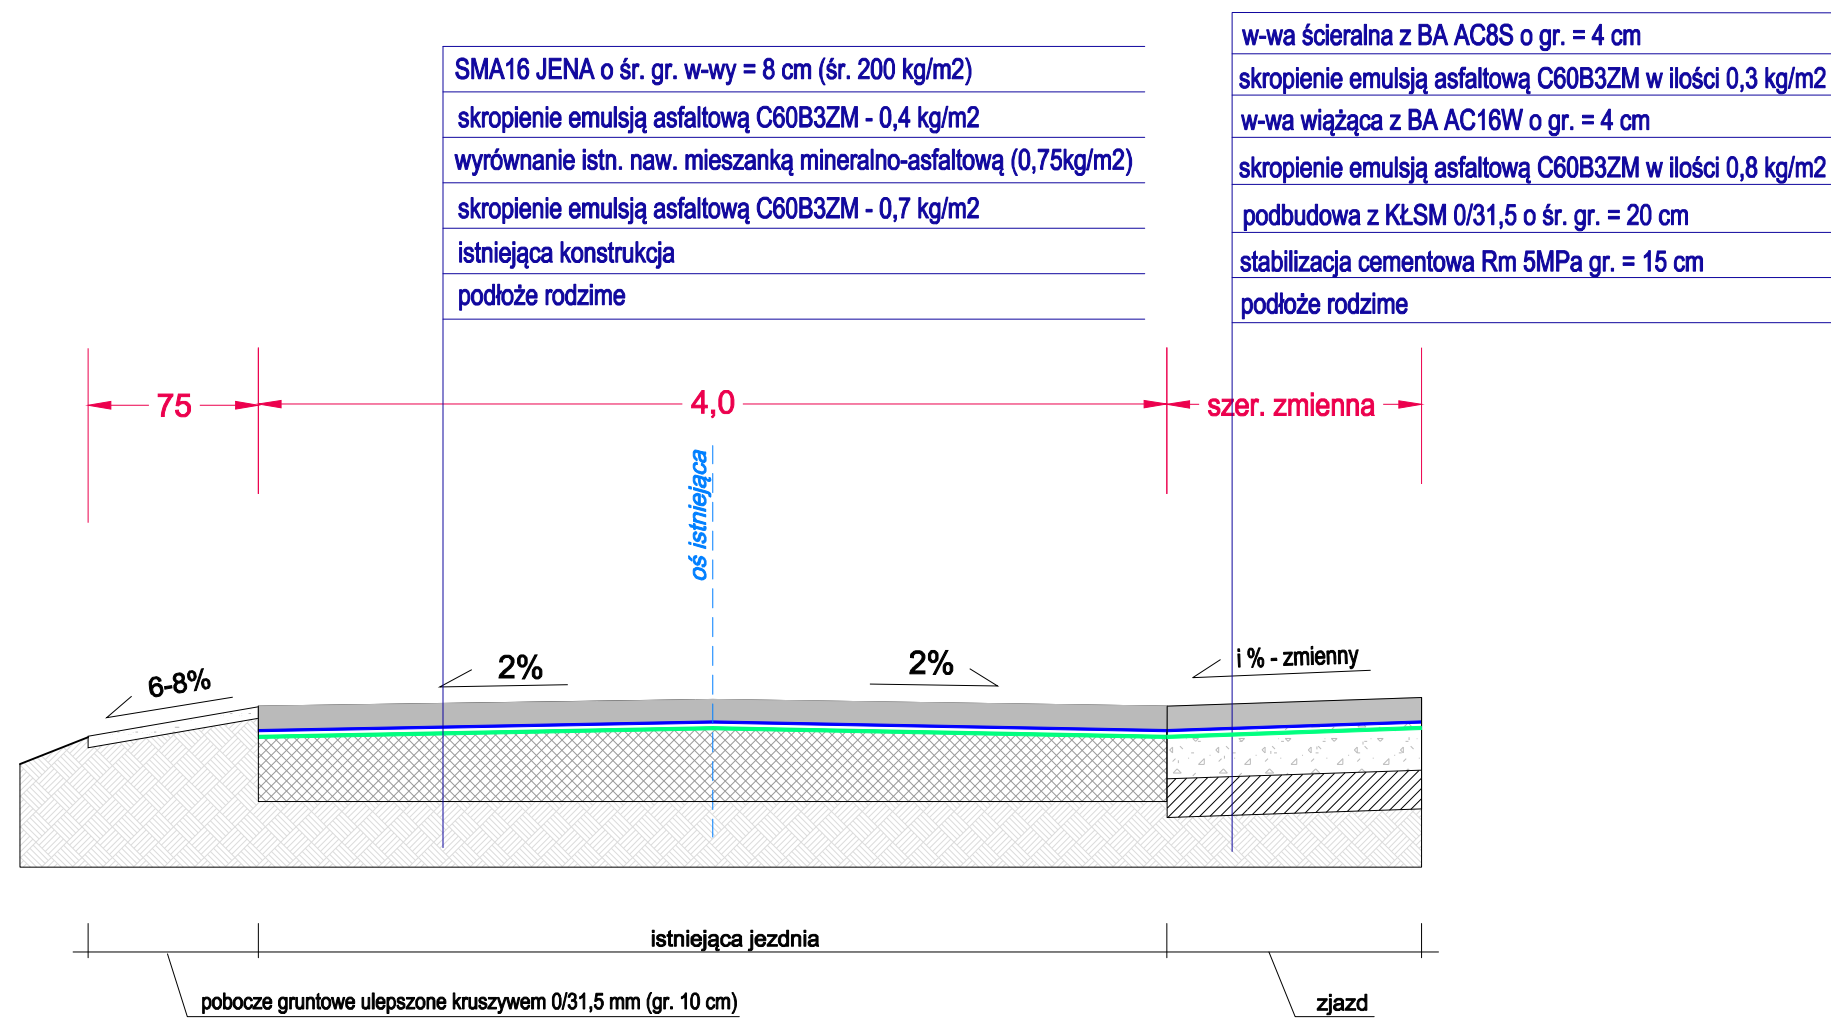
SMA16 JENA o śr. gr. w-wy = 8 cm (śr. 200 kg/m2)
skropienie emulsją asfaltową C60B3ZM - 0,4 kg/m2
wyrównanie istn. naw. mieszanką mineralno-asfaltową (0,75kg/m2)
skropienie emulsją asfaltową C60B3ZM - 0,7 kg/m2
istniejąca konstrukcja
podłoże rodzime

w-wa ścieralna z BA AC8S o gr. = 4 cm
skropienie emulsją asfaltową C60B3ZM w ilości 0,3 kg/m2
w-wa wiążąca z BA AC16W o gr. = 4 cm
skropienie emulsją asfaltową C60B3ZM w ilości 0,8 kg/m2
podbudowa z KŁSM 0/31,5 o śr. gr. = 20 cm
stabilizacja cementowa Rm 5MPa gr. = 15 cm
podłoże rodzime

75
4,0
szer. zmienna

oś istniejąca

6-8%
2%
2%
i % - zmienny

istniejąca jezdnia
pobocze gruntowe ulepszone kruszywem 0/31,5 mm (gr. 10 cm)
zjazd